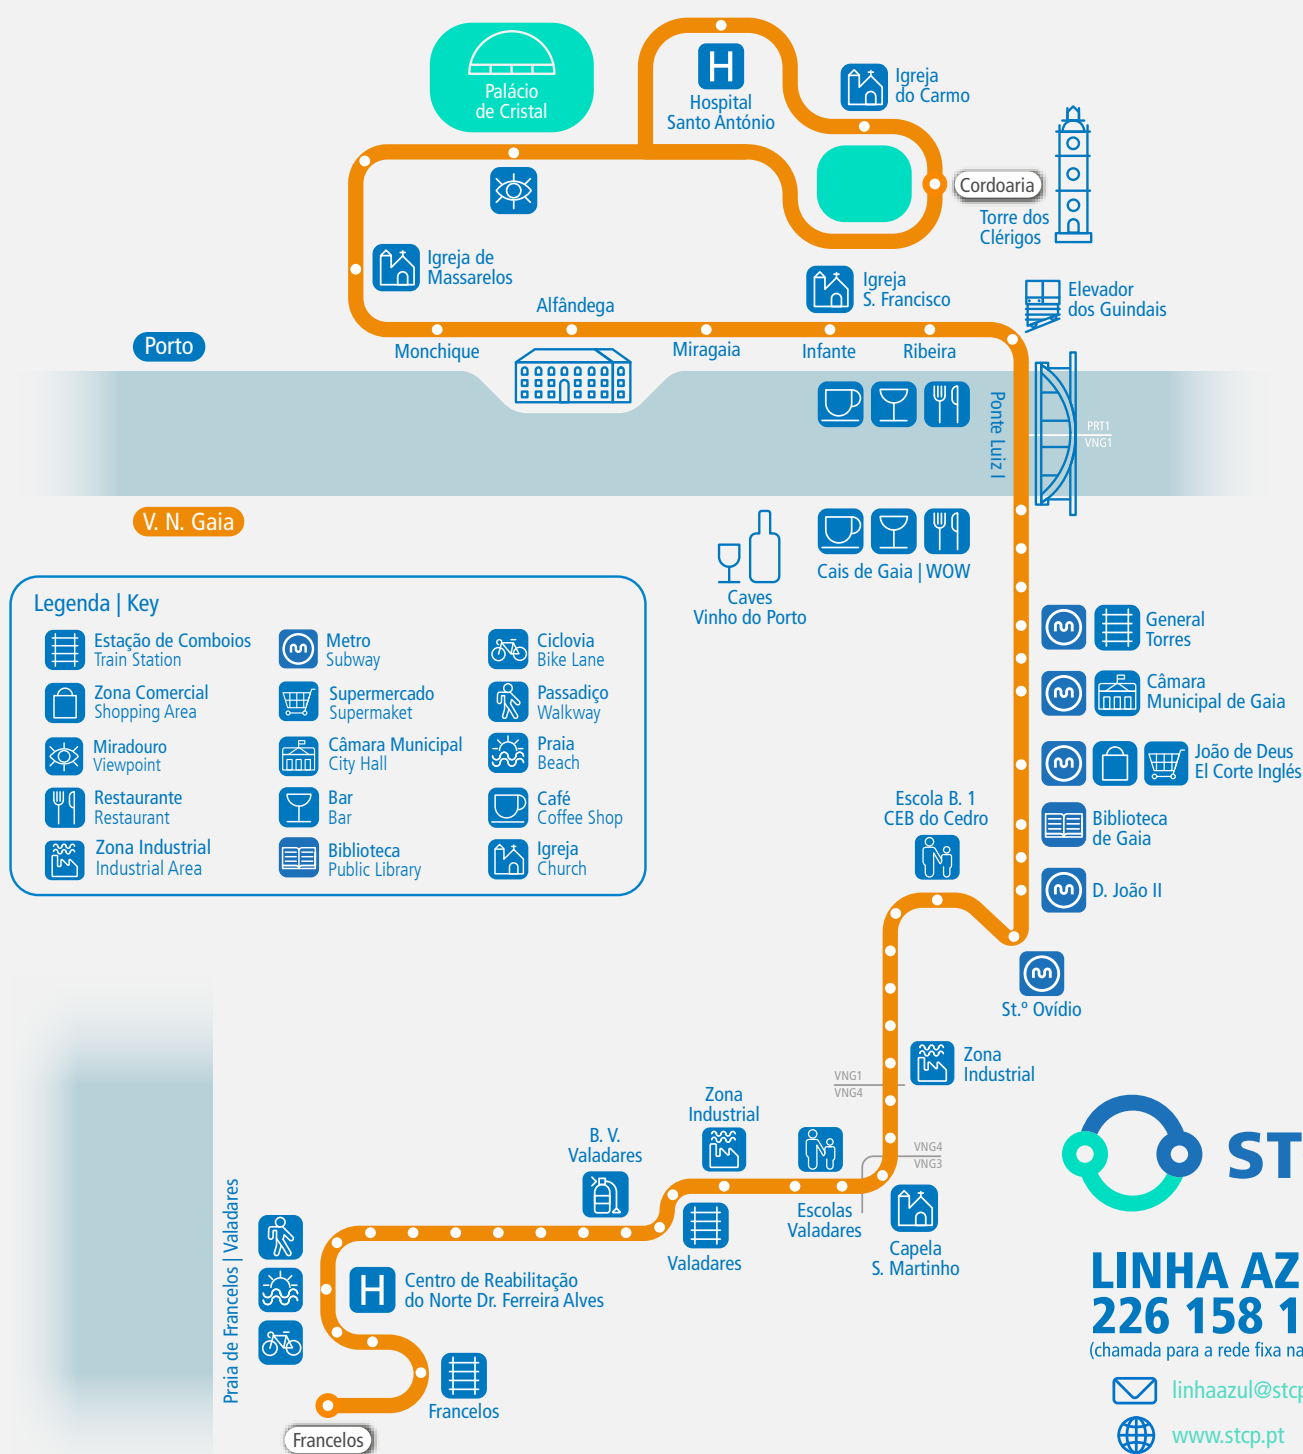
Palácio de Cristal

H
Hospital Santo António

Igreja do Carmo

Cordoaria

Torre dos Clérigos

Igreja de Massarelos

Alfândega

Igreja S. Francisco

Elevador dos Guindais

Porto

Monchique

Miragaia

Infante

Ribeira

Ponte Luiz I

PRT1
VNG1

V. N. Gaia

Caves Vinho do Porto

Cais de Gaia | WOW

Legenda | Key

| | | |
|---|---|---|
| Estação de Comboios Train Station | Metro Subway | Ciclovia Bike Lane |
| Zona Comercial Shopping Area | Supermercado Supermaket | Passadiço Walkway |
| Miradouro Viewpoint | Câmara Municipal City Hall | Praia Beach |
| Restaurante Restaurant | Bar Bar | Café Coffee Shop |
| Zona Industrial Industrial Area | Biblioteca Public Library | Igreja Church |

General Torres

Câmara Municipal de Gaia

João de Deus El Corte Inglés

Biblioteca de Gaia

D. João II

Escola B. 1 CEB do Cedro

St.º Ovídio

Zona Industrial

VNG1
VNG4

Zona Industrial

B. V. Valadares

VNG4
VNG3

Escolas Valadares

Valadares

Capela S. Martinho

ST

LINHA AZ
226 158 1
(chamada para a rede fixa na

linhaazul@stcp
www.stcp.pt

Praia de Francelos | Valadares

H
Centro de Reabilitação do Norte Dr. Ferreira Alves

Francelos

Francelos